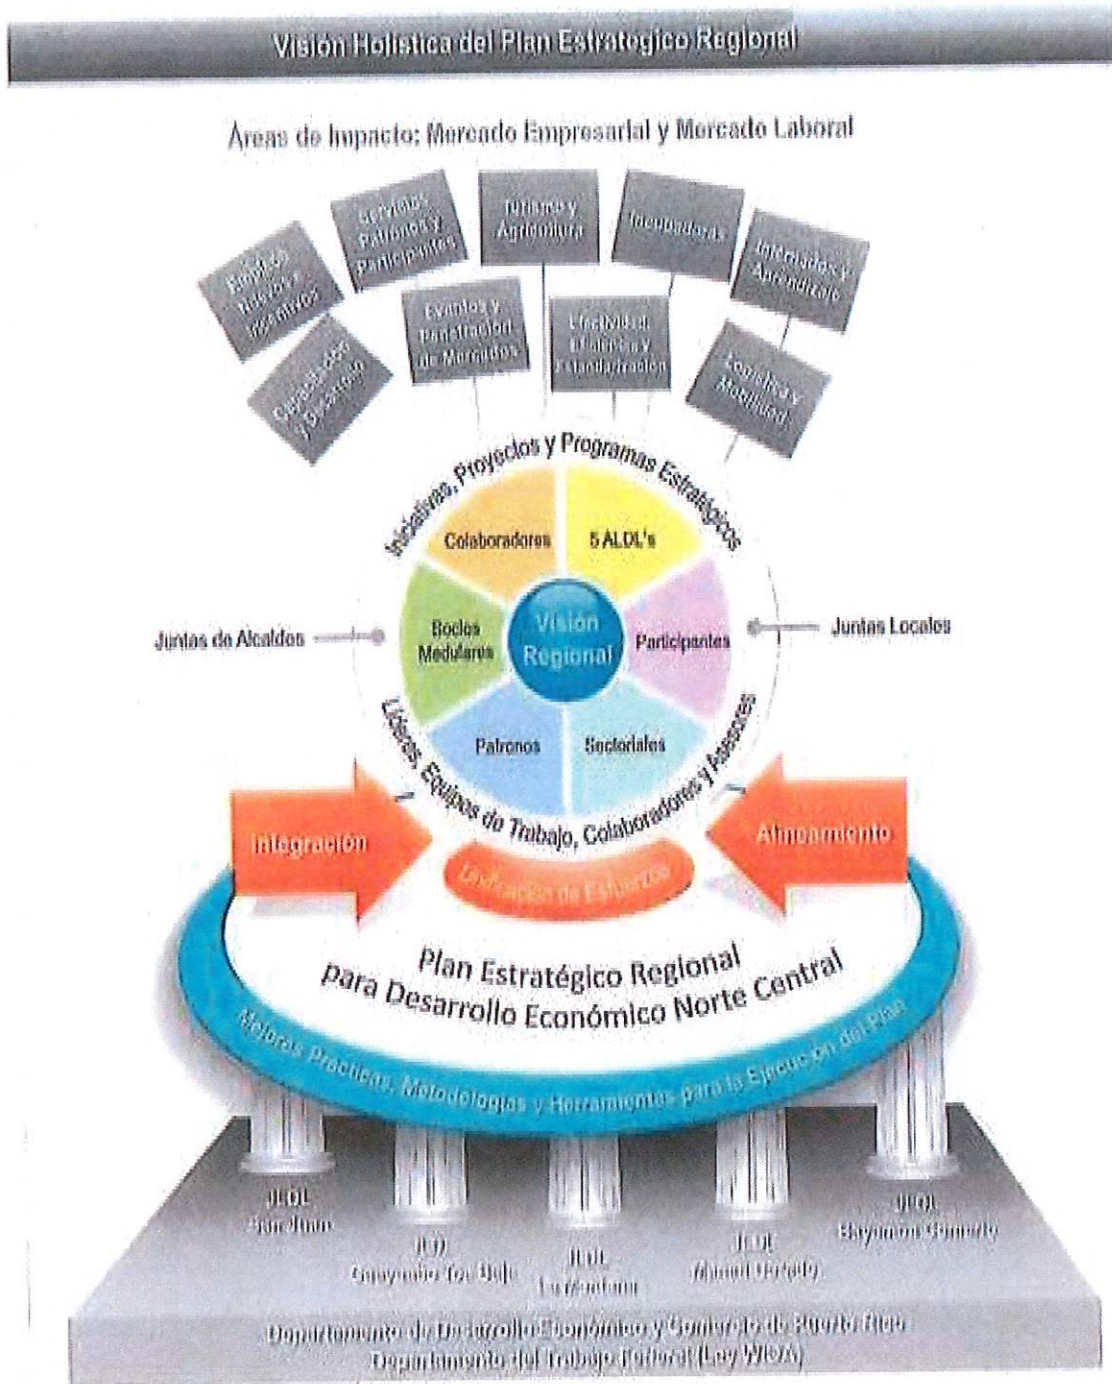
Visión Holística del Plan Estratégico Regional

Áreas de Impacto: Mercado Empresarial y Mercado Laboral

Empleos, Nichos e Incentivos

Servicios Patronos y Participantes

Turismo y Agricultura

Incubadoras

Internados y Aprendizaje

Capacitación y Desarrollo

Eventos y Penetración de Mercados

Movilidad, Eficiencia y Estandarización

Logística y Movilidad

Iniciativas, Proyectos y Programas Estratégicos

Colaboradores

5 ALDL's

Socios Medulares

Visión Regional

Participantes

Patronos

Sectoriales

Juntas de Alcaldes

Juntas Locales

Líderes, Equipos de Trabajo, Colaboradores y Asesores

Integración

Alineamiento

Unificación de Esfuerzos

Plan Estratégico Regional para Desarrollo Económico Norte Central

Mejores Prácticas, Metodologías y Herramientas para la Ejecución del Plan

JLDL San Juan

JLDL Guaynabo Toa Baja

JLDL La Montaña

JLDL Manatí Dorado

JLDL Bayamón Comerío

Departamento de Desarrollo Económico y Comercio de Puerto Rico
Departamento del Trabajo Federal (Ley WIOA)